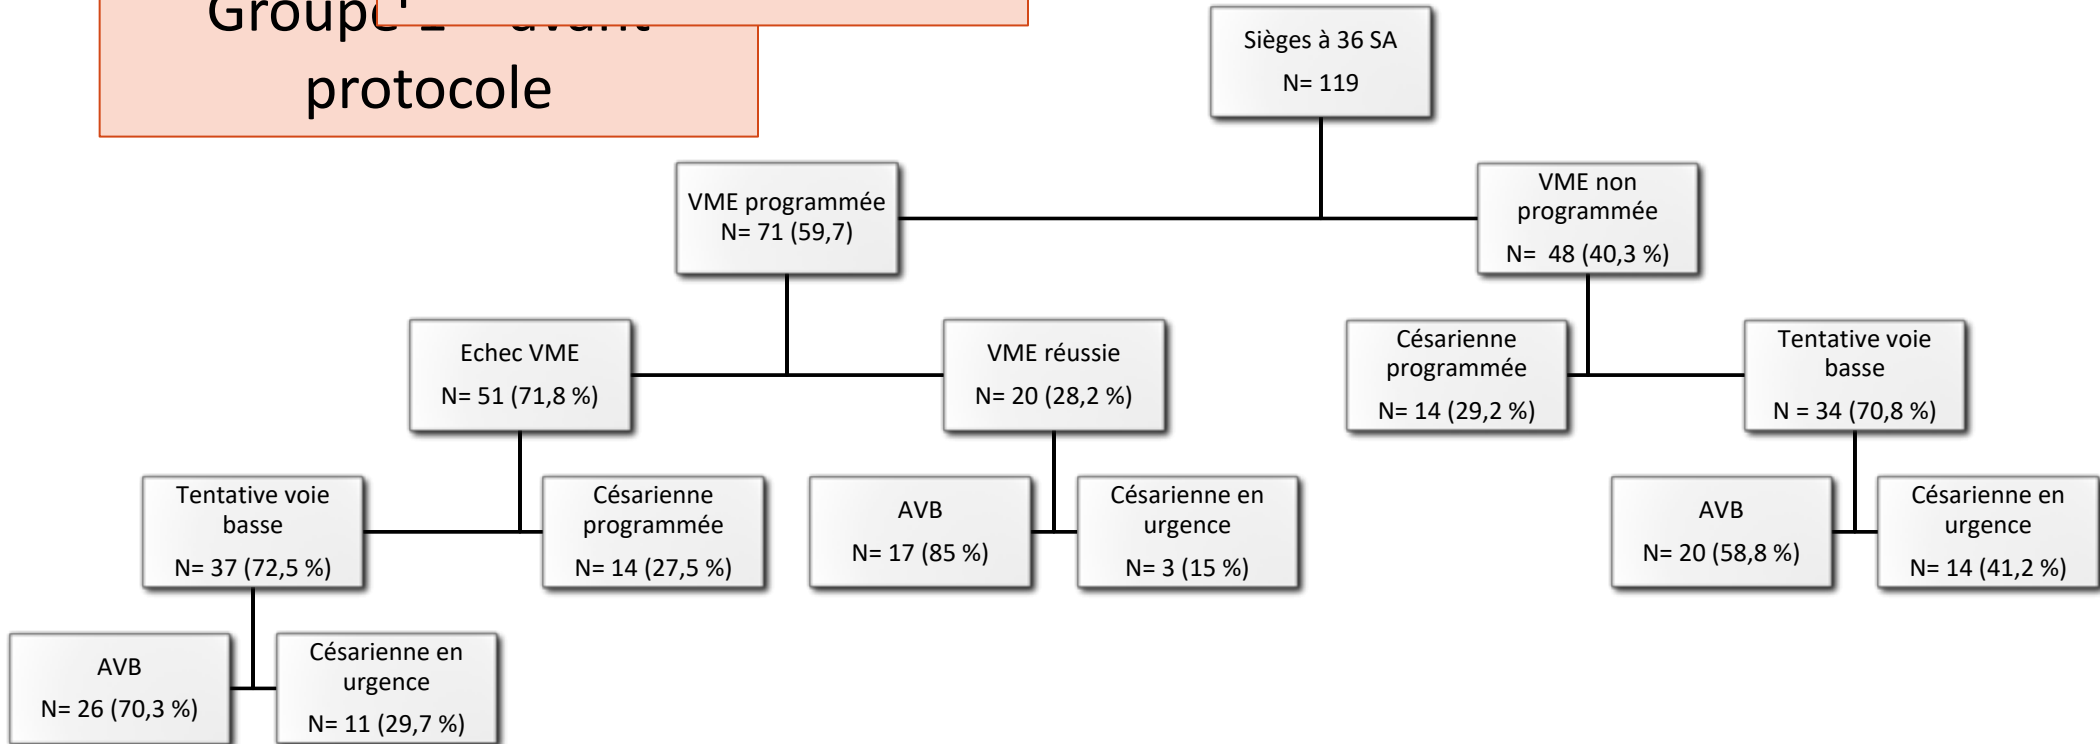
Groupe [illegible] avant protocole

Sièges à 36 SA
N= 119

VME programmée
N= 71 (59,7)

VME non programmée
N= 48 (40,3 %)

Echec VME
N= 51 (71,8 %)

VME réussie
N= 20 (28,2 %)

Césarienne programmée
N= 14 (29,2 %)

Tentative voie basse
N = 34 (70,8 %)

Tentative voie basse
N= 37 (72,5 %)

Césarienne programmée
N= 14 (27,5 %)

AVB
N= 17 (85 %)

Césarienne en urgence
N= 3 (15 %)

AVB
N= 20 (58,8 %)

Césarienne en urgence
N= 14 (41,2 %)

AVB
N= 26 (70,3 %)

Césarienne en urgence
N= 11 (29,7 %)